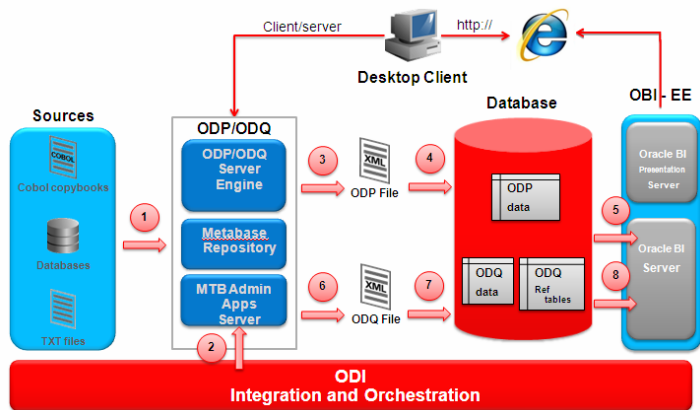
Client/server

http://

Desktop Client

OBI - EE

Sources

COBOL

Cobol copybooks

Databases

TXT files

1

ODP/ODQ

ODP/ODQ Server Engine

Metabase Repository

MTB Admin Apps Server

2

3

XML

ODP File

4

6

XML

ODQ File

7

Database

ODP data

ODQ data

ODQ Ref tables

Oracle BI Presentation Server

5

Oracle BI Server

8

ODI
Integration and Orchestration